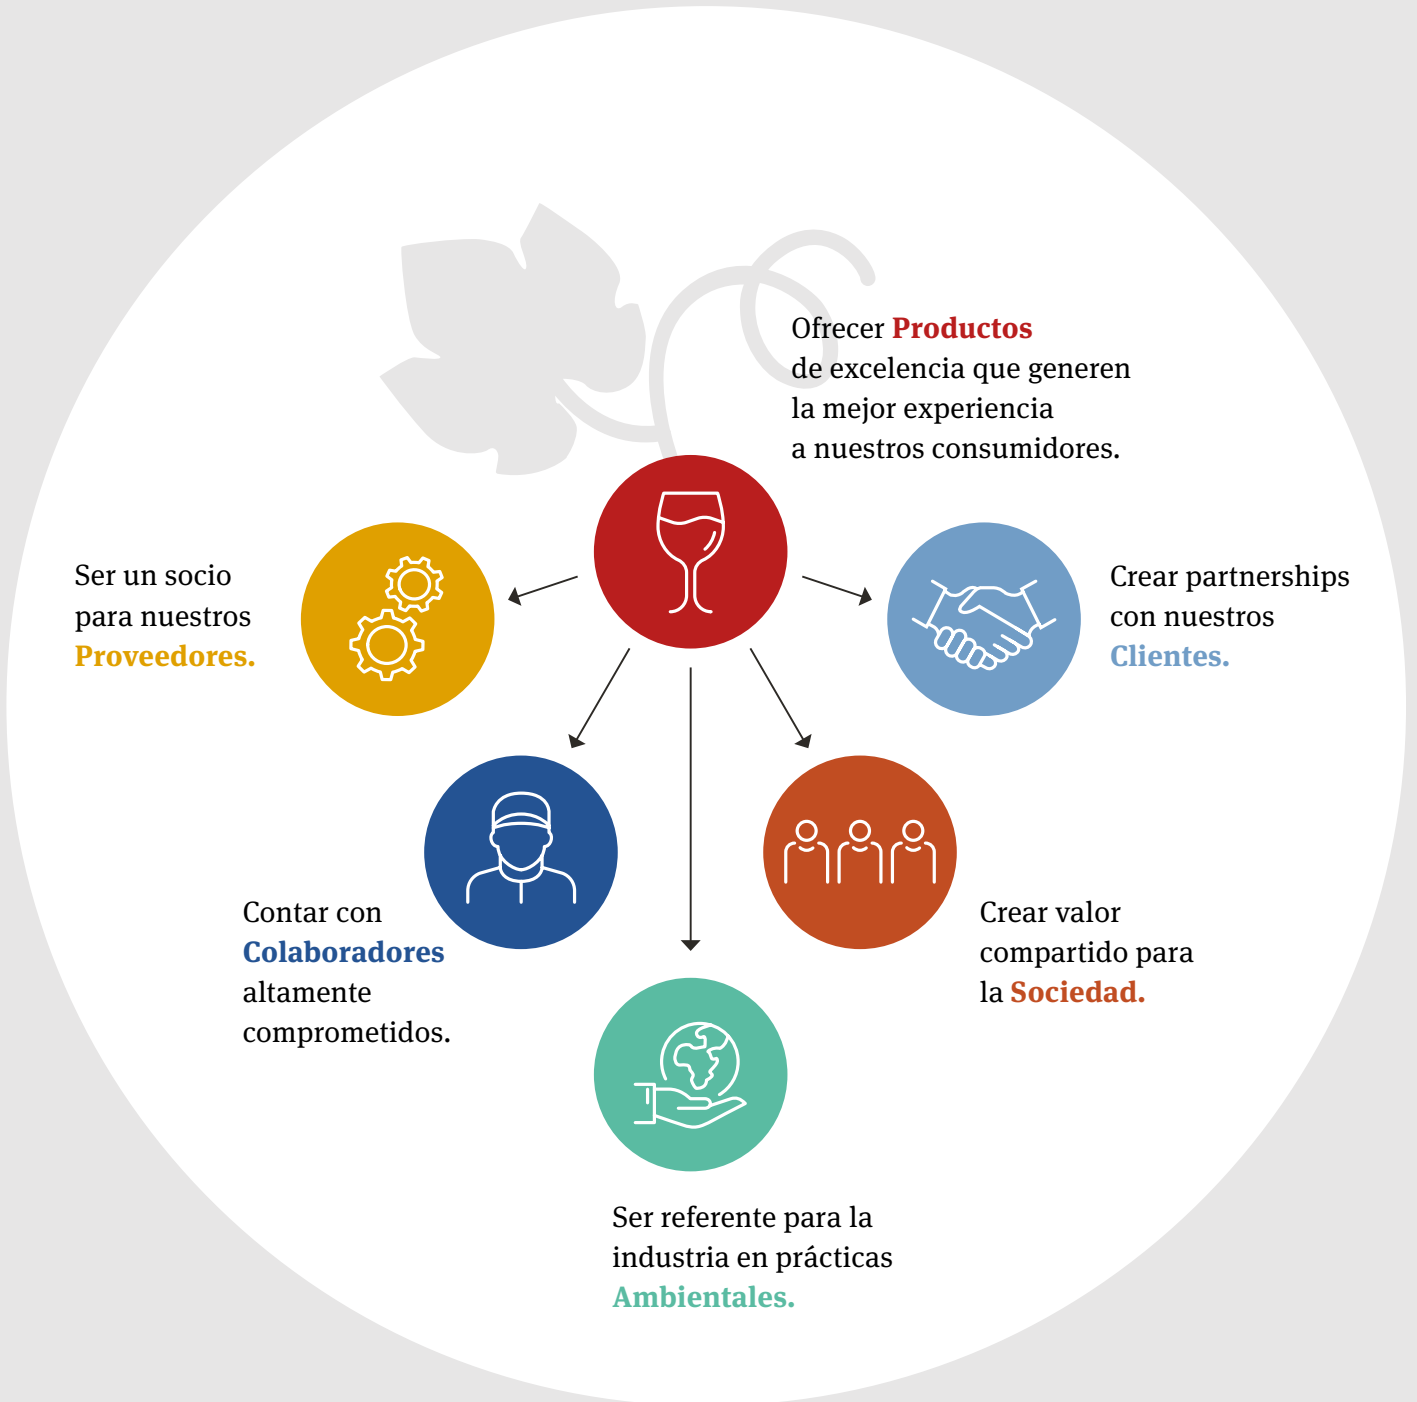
Ofrecer Productos de excelencia que generen la mejor experiencia a nuestros consumidores.

Ser un socio para nuestros Proveedores.

Crear partnerships con nuestros Clientes.

Contar con Colaboradores altamente comprometidos.

Crear valor compartido para la Sociedad.

Ser referente para la industria en prácticas Ambientales.